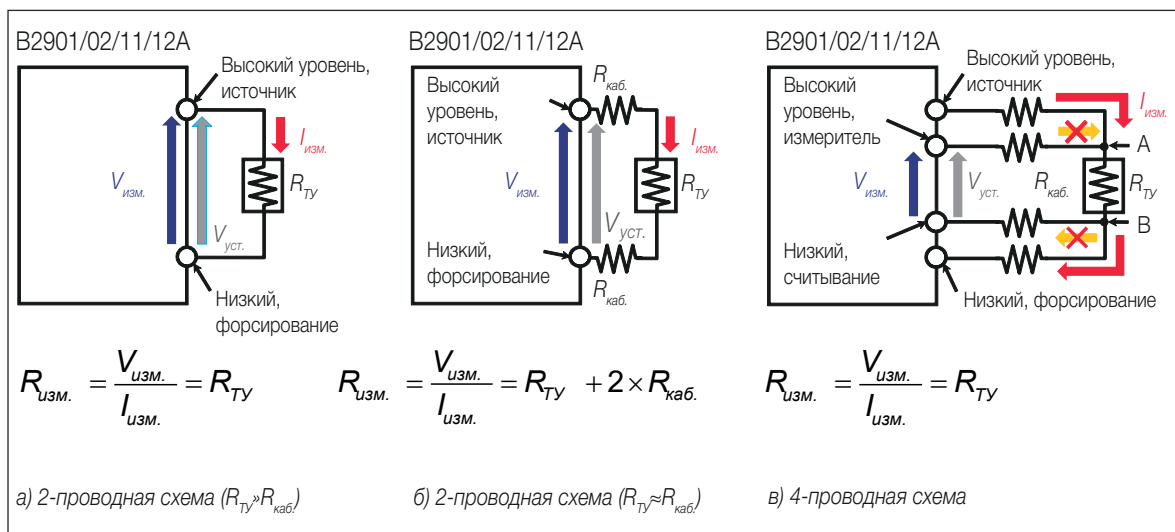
B2901/02/11/12A

Высокий уровень, источник

$V_{изм.}$

$V_{уст.}$

$I_{изм.}$

$R_{ТУ}$

Низкий, форсирование

$R_{изм.} = \frac{V_{изм.}}{I_{изм.}} = R_{ТУ}$

а) 2-проводная схема ($R_{ТУ}$»$R_{каб.}$)

B2901/02/11/12A

Высокий уровень, источник

$R_{каб.}$

$V_{изм.}$

$V_{уст.}$

$I_{изм.}$

$R_{ТУ}$

Низкий, форсирование

$R_{каб.}$

$R_{изм.} = \frac{V_{изм.}}{I_{изм.}} = R_{ТУ} + 2 \times R_{каб.}$

б) 2-проводная схема ($R_{ТУ}$≈$R_{каб.}$)

B2901/02/11/12A

Высокий уровень, источник

Высокий уровень, измеритель

$I_{изм.}$

A

$V_{изм.}$

$V_{уст.}$

$R_{каб.}$

$R_{ТУ}$

B

Низкий, считывание

Низкий, форсирование

$R_{изм.} = \frac{V_{изм.}}{I_{изм.}} = R_{ТУ}$

в) 4-проводная схема